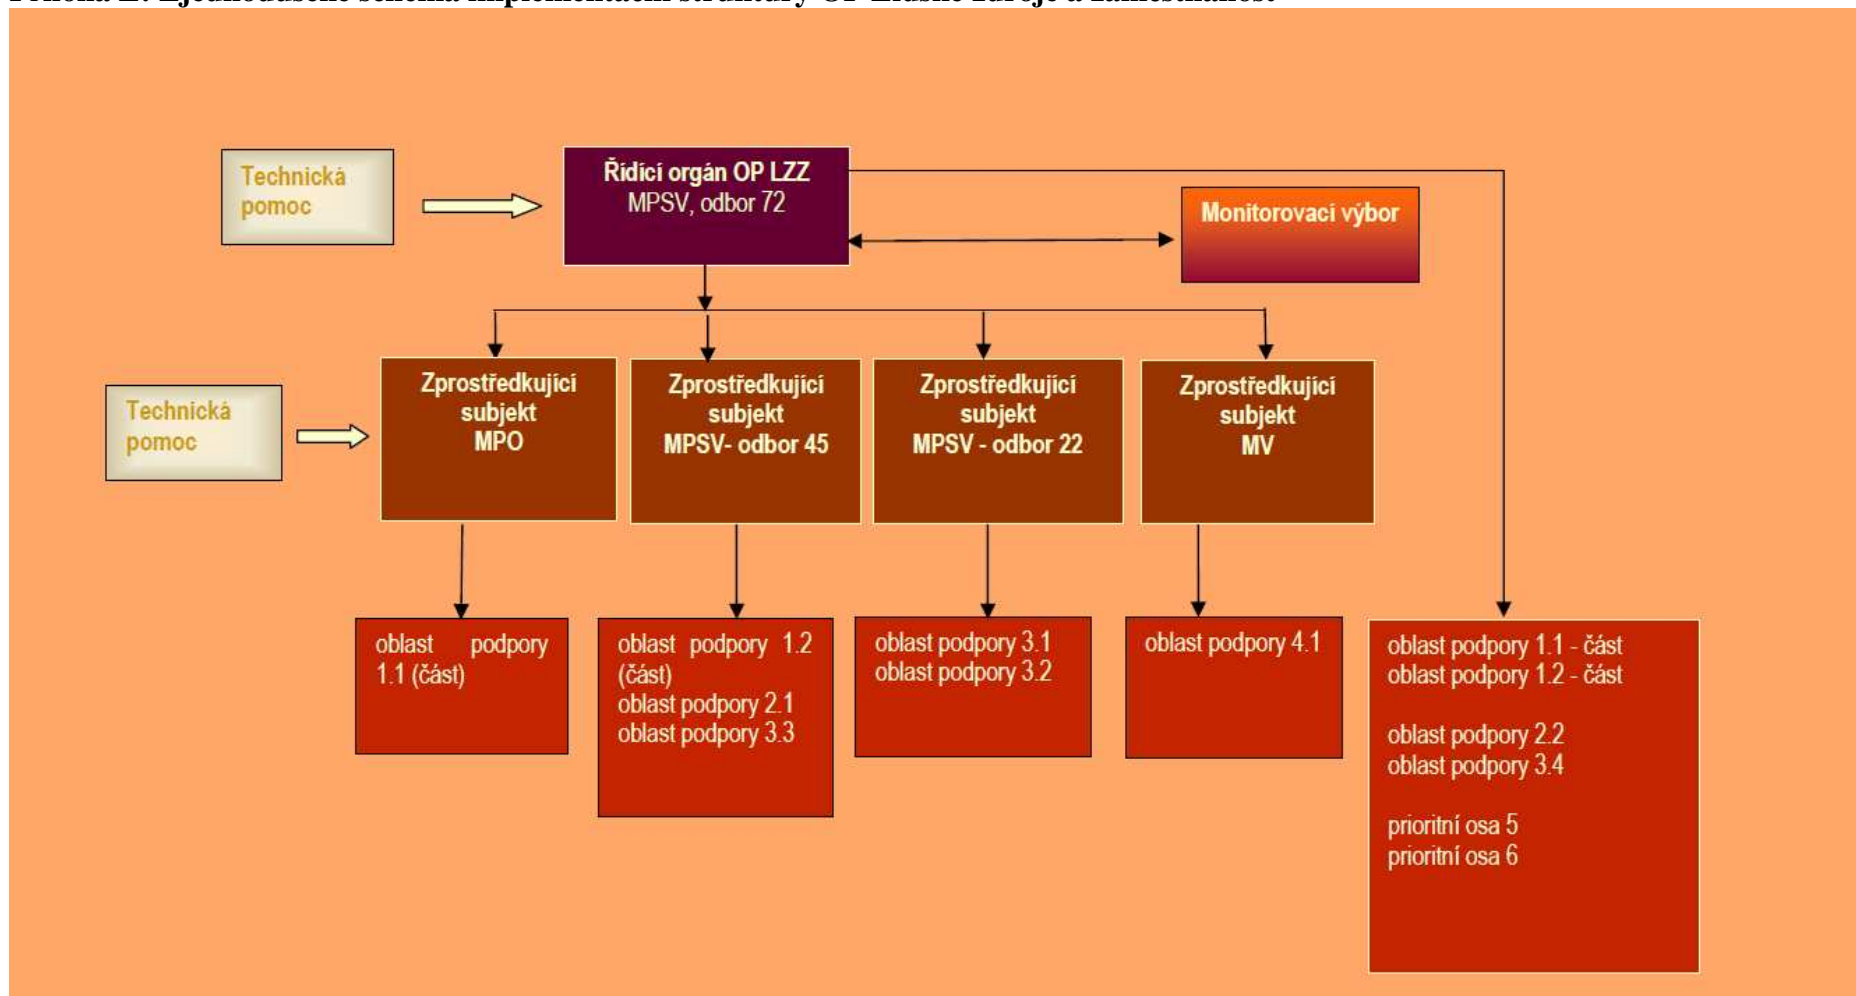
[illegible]

Technická pomoc

Řídicí orgán OP LZZ
MPSV, odbor 72

Monitorovací výbor

Technická pomoc

Zprostředkující subjekt
MPO

Zprostředkující subjekt
MPSV- odbor 45

Zprostředkující subjekt
MPSV - odbor 22

Zprostředkující subjekt
MV

oblast podpory 1.1 (část)

oblast podpory 1.2 (část)
oblast podpory 2.1
oblast podpory 3.3

oblast podpory 3.1
oblast podpory 3.2

oblast podpory 4.1

oblast podpory 1.1 - část
oblast podpory 1.2 - část

oblast podpory 2.2
oblast podpory 3.4

prioritní osa 5
prioritní osa 6